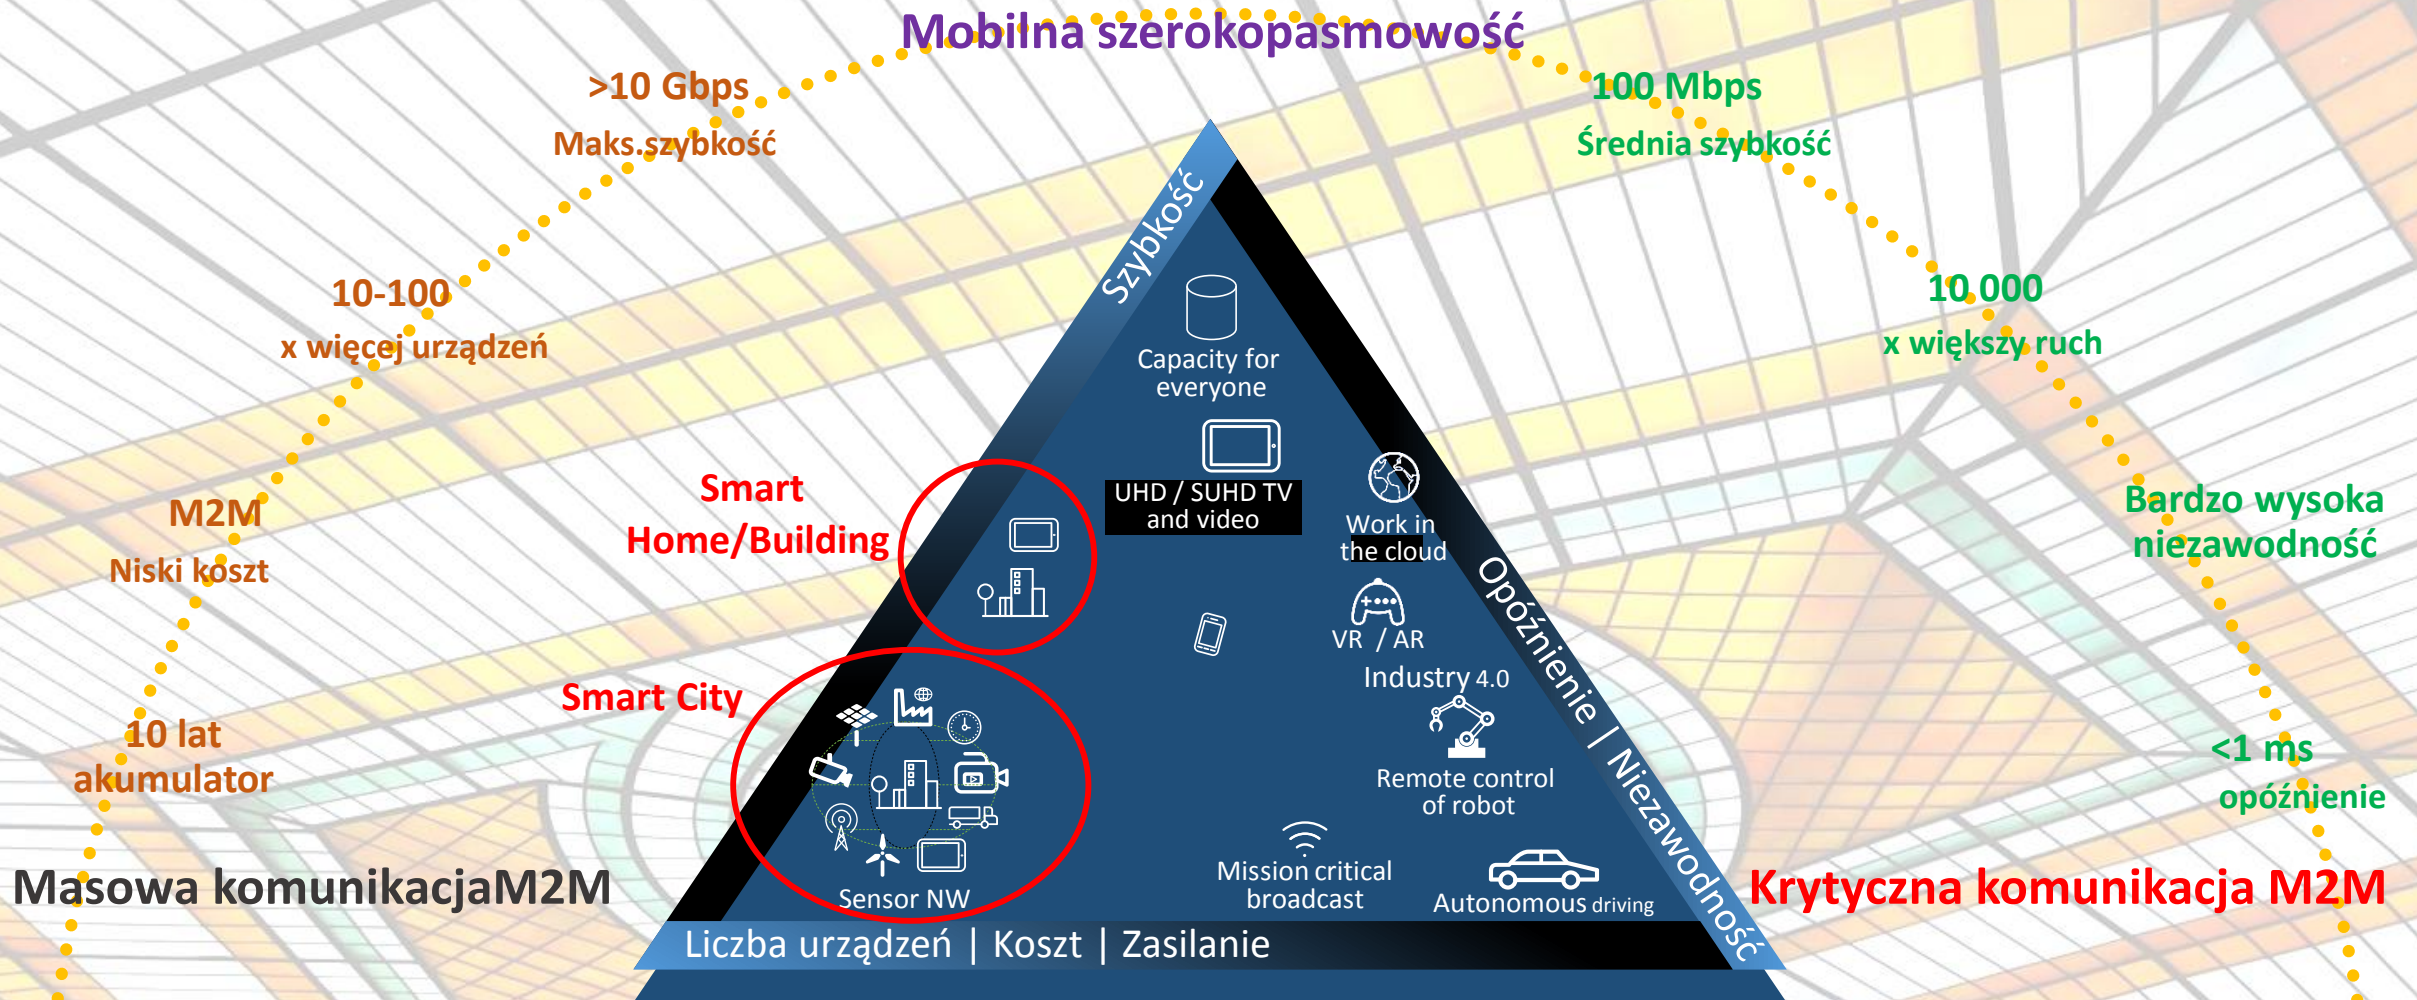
Mobilna szerokopasmowość

>10 Gbps
Maks.szybkość

100 Mbps
Średnia szybkość

10-100
x więcej urządzeń

10 000
x większy ruch

M2M
Niski koszt

Bardzo wysoka niezawodność

10 lat
akumulator

<1 ms
opóźnienie

Masowa komunikacjaM2M

Krytyczna komunikacja M2M

Smart Home/Building

Smart City

Szybkość

Capacity for everyone

UHD / SUHD TV and video

Work in the cloud

VR / AR

Industry 4.0

Remote control of robot

Mission critical broadcast

Autonomous driving

Sensor NW

Opóźnienie / Niezawodność

Liczba urządzeń | Koszt | Zasilanie